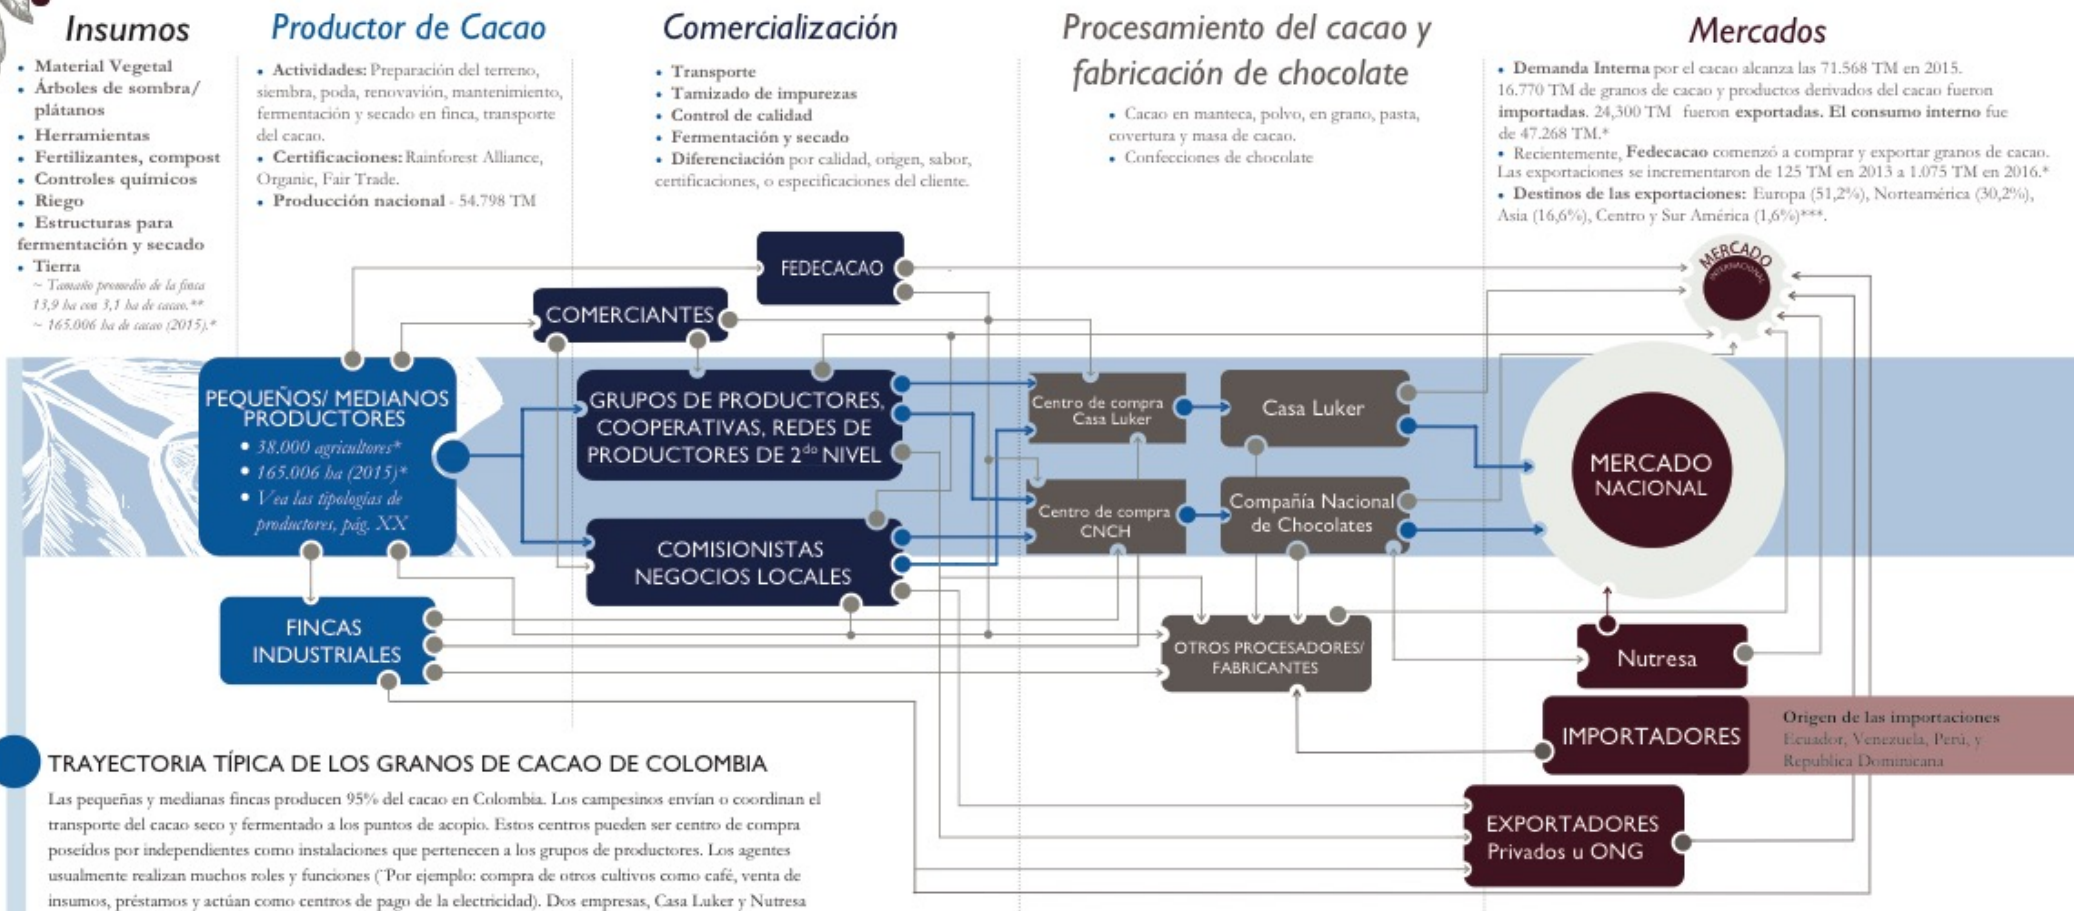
Insumos

• Material Vegetal
• Árboles de sombra/ plátanos
• Herramientas
• Fertilizantes, compost
• Controles químicos
• Riego
• Estructuras para fermentación y secado
• Tierra
~ Tamaño promedio de la finca 13,9 ha con 3,1 ha de cacao.**
~ 165.006 ha de cacao (2015).*

Productor de Cacao

• Actividades: Preparación del terreno, siembra, poda, renovavión, mantenimiento, fermentación y secado en finca, transporte del cacao.
• Certificaciones: Rainforest Alliance, Organic, Fair Trade.
• Producción nacional - 54.798 TM

Comercialización

• Transporte
• Tamizado de impurezas
• Control de calidad
• Fermentación y secado
• Diferenciación por calidad, origen, sabor, certificaciones, o especificaciones del cliente.

Procesamiento del cacao y fabricación de chocolate

• Cacao en manteca, polvo, en grano, pasta, covertura y masa de cacao.
• Confecciones de chocolate

Mercados

• Demanda Interna por el cacao alcanza las 71.568 TM en 2015. 16.770 TM de granos de cacao y productos derivados del cacao fueron importadas. 24,300 TM fueron exportadas. El consumo interno fue de 47.268 TM.*
• Recientemente, Fedecacao comenzó a comprar y exportar granos de cacao. Las exportaciones se incrementaron de 125 TM en 2013 a 1.075 TM en 2016.*
• Destinos de las exportaciones: Europa (51,2%), Norteamérica (30,2%), Asia (16,6%), Centro y Sur América (1,6%)***.

FEDECACAO

COMERCIANTES

MERCADO INTERNACIONAL

PEQUEÑOS/ MEDIANOS PRODUCTORES
• 38.000 agricultores*
• 165.006 ha (2015)*
• Vea las tipologías de productores, pág. XX

GRUPOS DE PRODUCTORES, COOPERATIVAS, REDES DE PRODUCTORES DE 2$^{do}$ NIVEL

Centro de compra Casa Luker

Casa Luker

Centro de compra CNCH

Compañía Nacional de Chocolates

MERCADO NACIONAL

COMISIONISTAS NEGOCIOS LOCALES

FINCAS INDUSTRIALES

OTROS PROCESADORES/ FABRICANTES

Nutresa

IMPORTADORES

Origen de las importaciones
Ecuador, Venezuela, Perú, y Republica Dominicana

EXPORTADORES Privados u ONG

TRAYECTORIA TÍPICA DE LOS GRANOS DE CACAO DE COLOMBIA

Las pequeñas y medianas fincas producen 95% del cacao en Colombia. Los campesinos envían o coordinan el transporte del cacao seco y fermentado a los puntos de acopio. Estos centros pueden ser centro de compra poseídos por independientes como instalaciones que pertenecen a los grupos de productores. Los agentes usualmente realizan muchos roles y funciones (Por ejemplo: compra de otros cultivos como café, venta de insumos, préstamos y actúan como centros de pago de la electricidad). Dos empresas, Casa Luker y Nutresa